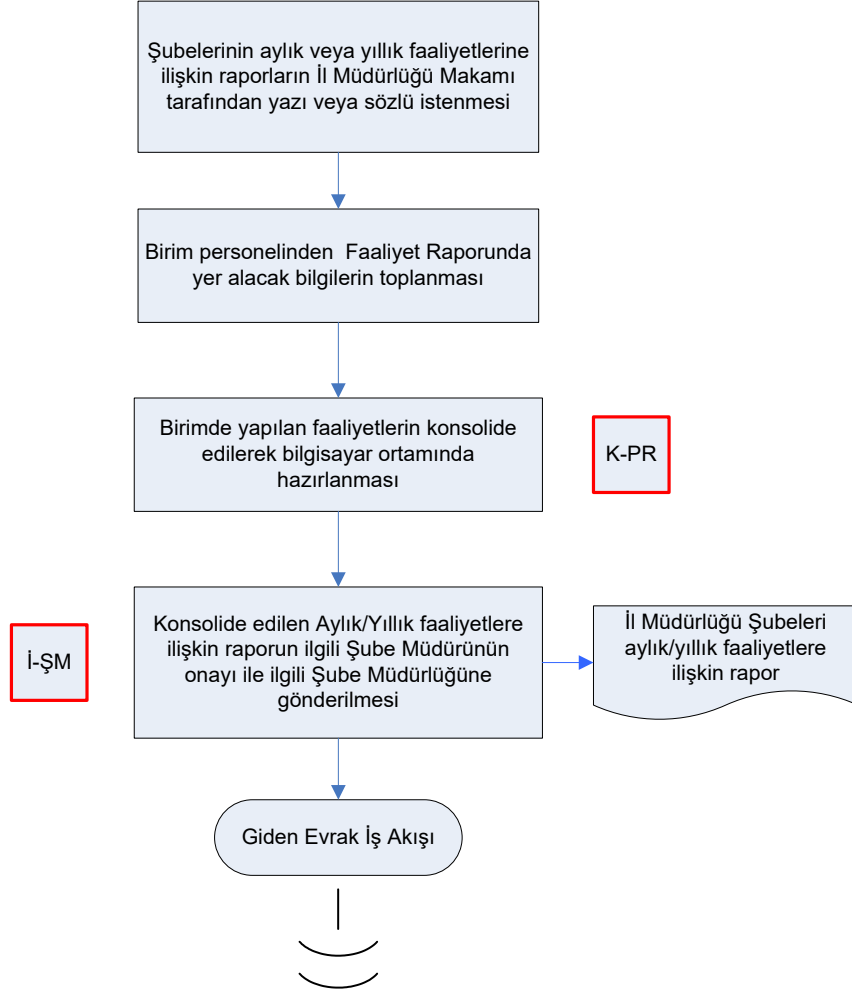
Şubelerinin aylık veya yıllık faaliyetlerine ilişkin raporların İl Müdürlüğü Makamı tarafından yazı veya sözlü istenmesi

Birim personelinden Faaliyet Raporunda yer alacak bilgilerin toplanması

Birimde yapılan faaliyetlerin konsolide edilerek bilgisayar ortamında hazırlanması

K-PR

İ-ŞM

Konsolide edilen Aylık/Yıllık faaliyetlere ilişkin raporun ilgili Şube Müdürünün onayı ile ilgili Şube Müdürlüğüne gönderilmesi

İl Müdürlüğü Şubeleri aylık/yıllık faaliyetlere ilişkin rapor

Giden Evrak İş Akışı